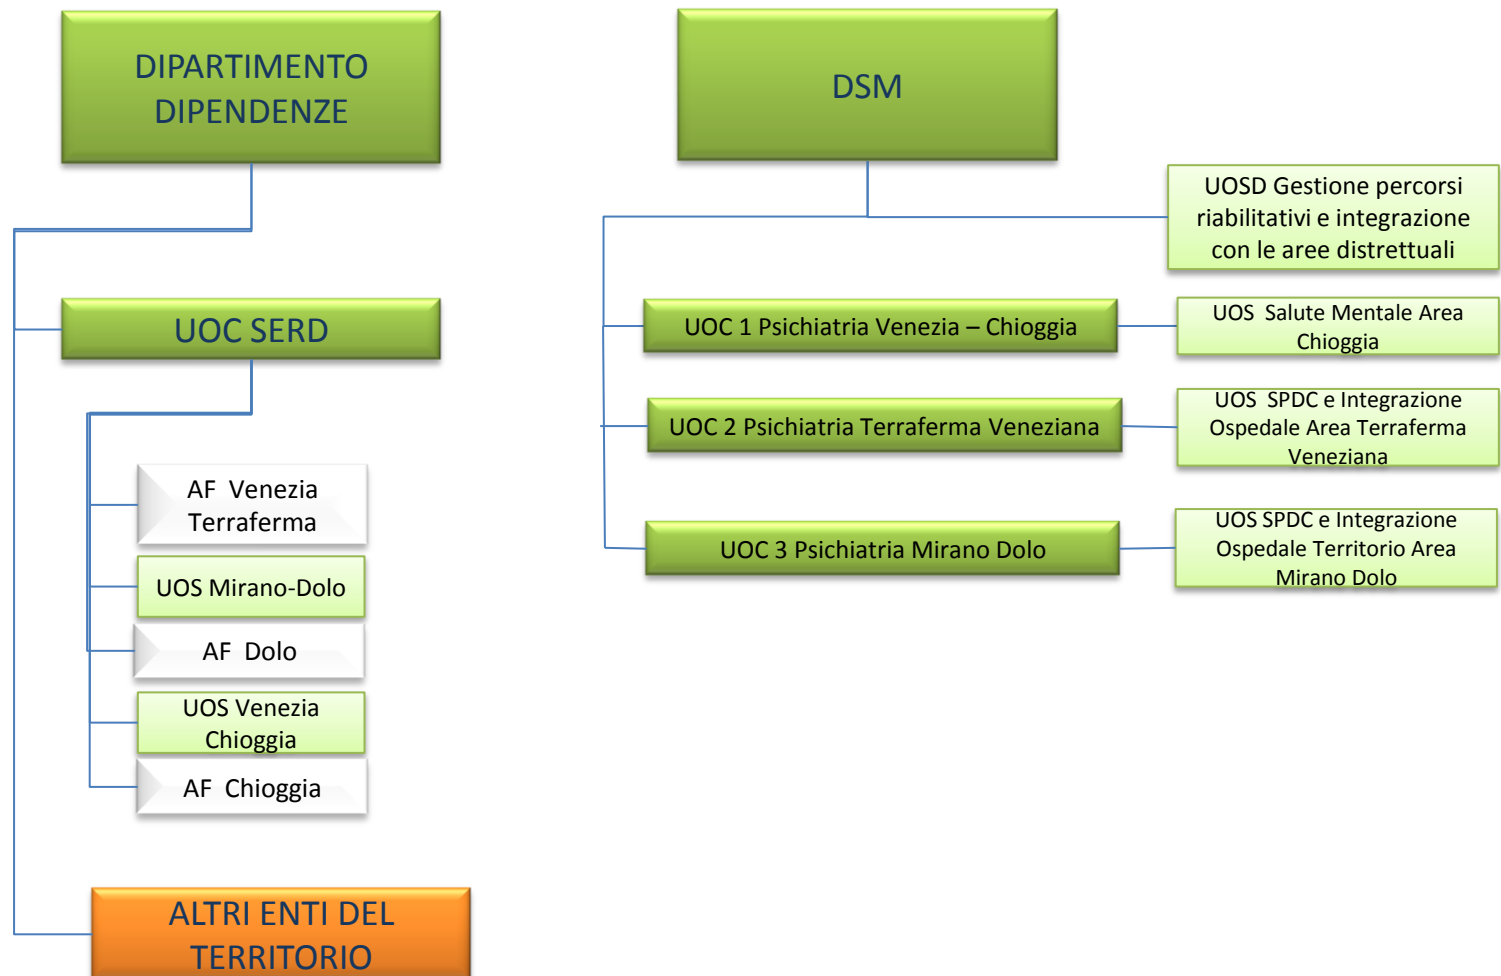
DIPARTIMENTO DIPENDENZE

UOC SERD

AF Venezia Terraferma

UOS Mirano-Dolo

AF Dolo

UOS Venezia Chioggia

AF Chioggia

ALTRI ENTI DEL TERRITORIO

DSM

UOSD Gestione percorsi riabilitativi e integrazione con le aree distrettuali

UOC 1 Psichiatria Venezia – Chioggia

UOS Salute Mentale Area Chioggia

UOC 2 Psichiatria Terraferma Veneziana

UOS SPDC e Integrazione Ospedale Area Terraferma Veneziana

UOC 3 Psichiatria Mirano Dolo

UOS SPDC e Integrazione Ospedale Territorio Area Mirano Dolo